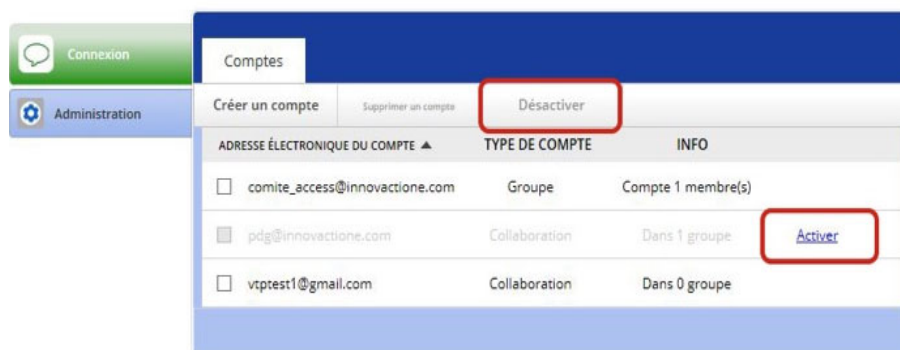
Connexion

Administration

Comptes

Créer un compte | Supprimer un compte | Désactiver

| ADRESSE ÉLECTRONIQUE DU COMPTE ▲ | TYPE DE COMPTE | INFO | |
|---|---|---|---|
| comite_access@innovactione.com | Groupe | Compte 1 membre(s) | |
| pdg@innovactione.com | Collaboration | Dans 1 groupe | Activer |
| vtptest1@gmail.com | Collaboration | Dans 0 groupe | |